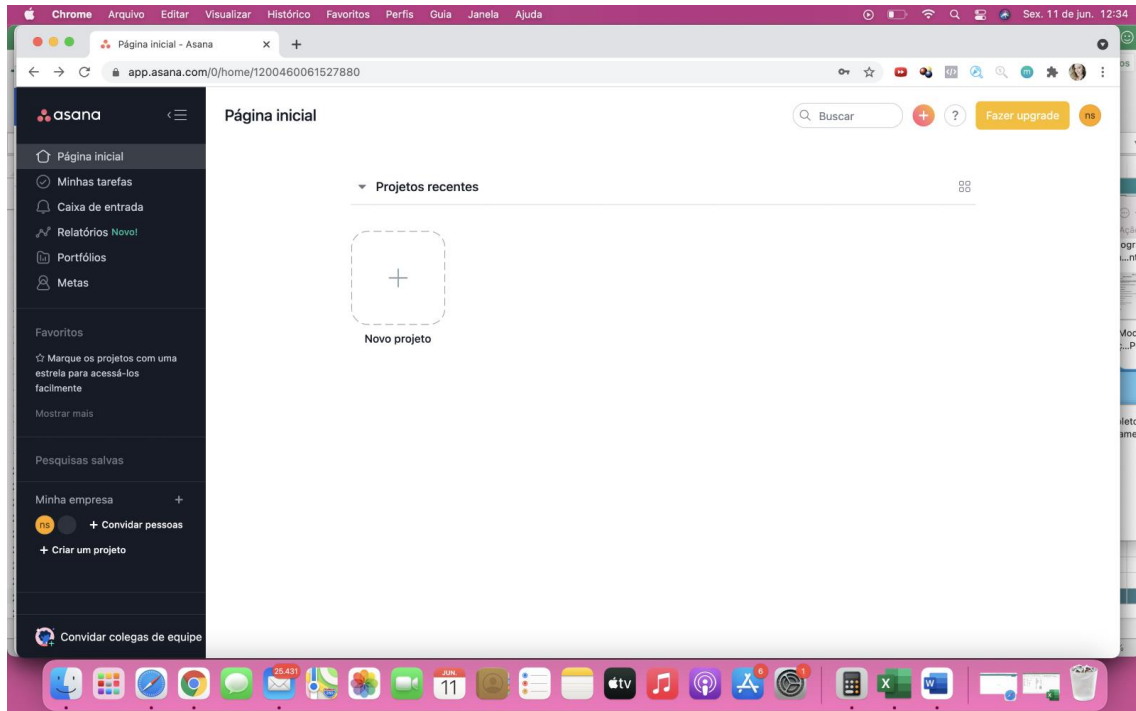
Chrome Arquivo Editar Visualizar Histórico Favoritos Perfis Guia Janela Ajuda Sex. 11 de jun. 12:34

Página inicial - Asana

app.asana.com/0/home/1200460061527880

asana

Página inicial

Buscar

Fazer upgrade

ns

Página inicial
Minhas tarefas
Caixa de entrada
Relatórios Novo!
Portfólios
Metas

Favoritos

☆ Marque os projetos com uma estrela para acessá-los facilmente

Mostrar mais

Pesquisas salvas

Minha empresa

ns + Convidar pessoas

+ Criar um projeto

Convidar colegas de equipe

Projetos recentes

Novo projeto

25.431

JUN. 11

tv

6

1